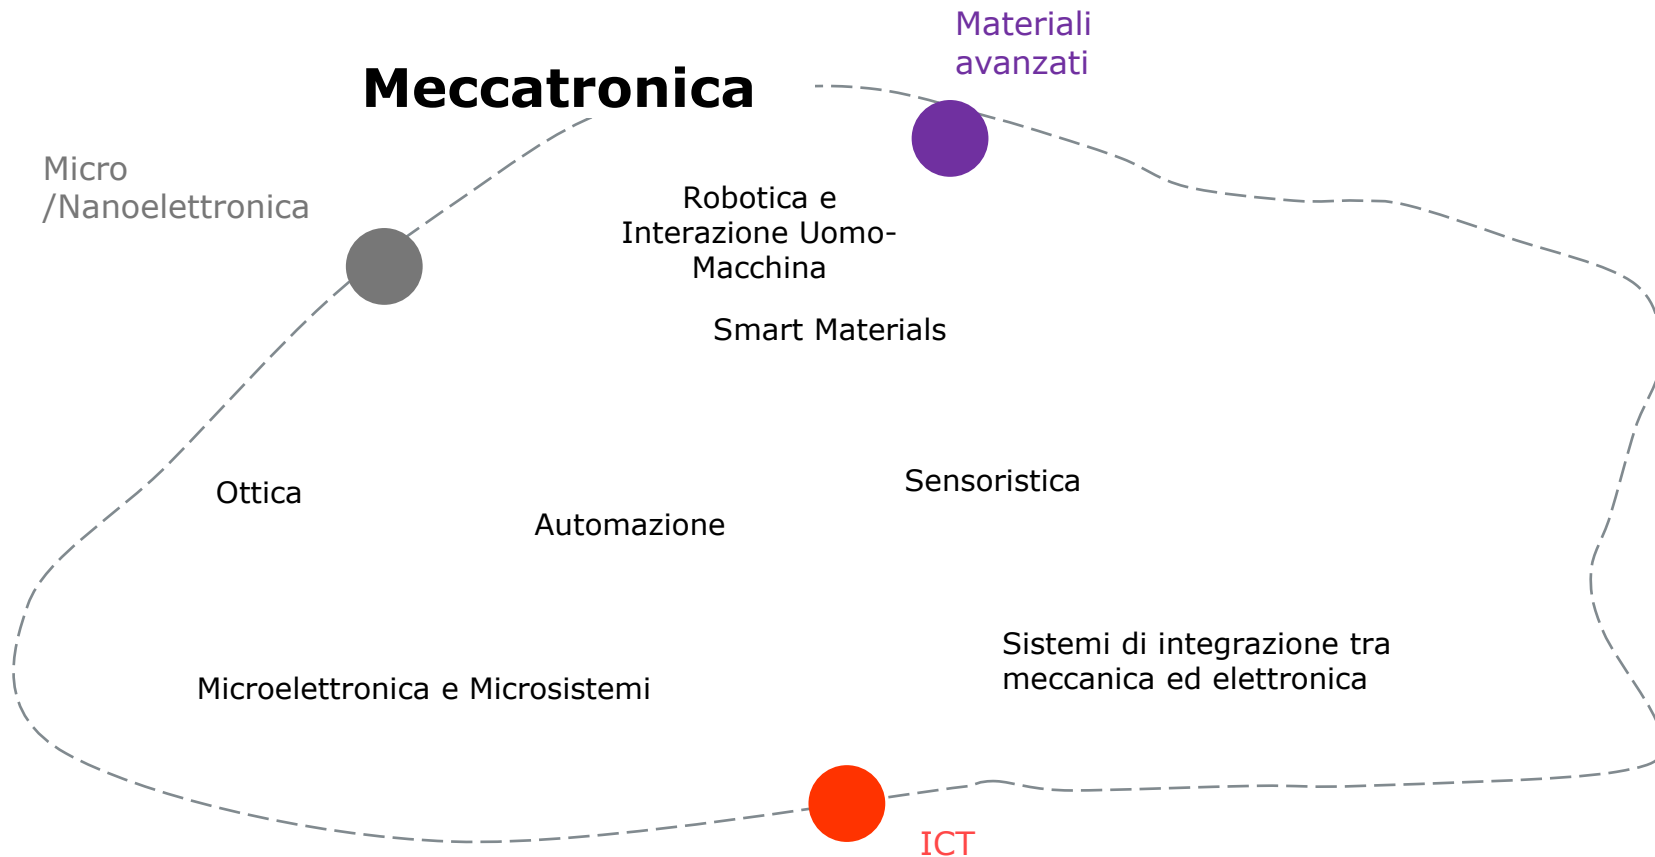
Materiali avanzati

Meccatronica

Micro /Nanoelettronica

Robotica e Interazione Uomo-Macchina

Smart Materials

Ottica

Sensoristica

Automazione

Sistemi di integrazione tra meccanica ed elettronica

Microelettronica e Microsistemi

ICT